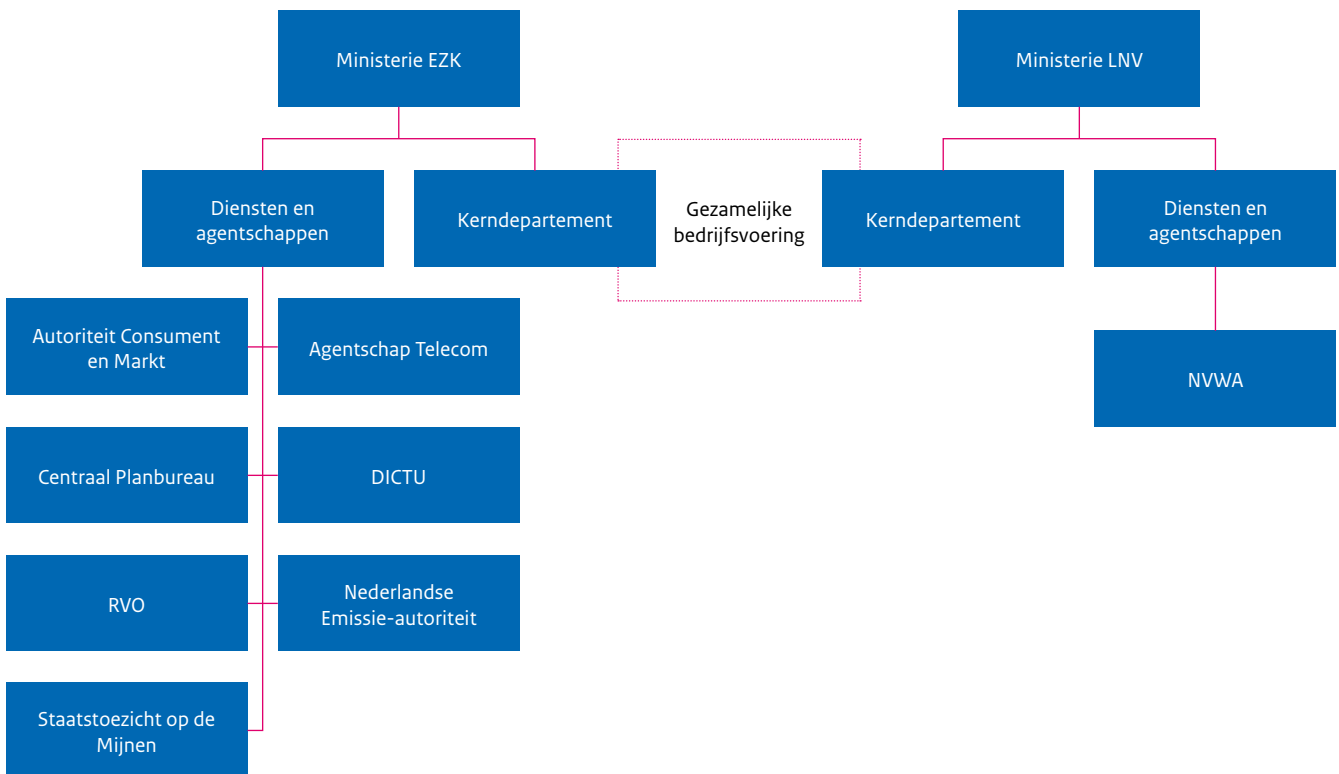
Ministerie EZK

Ministerie LNV

Diensten en agentschappen

Kerndepartement

Gezamelijke bedrijfsvoering

Kerndepartement

Diensten en agentschappen

Autoriteit Consument en Markt

Agentschap Telecom

NVWA

Centraal Planbureau

DICTU

RVO

Nederlandse Emissie-autoriteit

Staatstoezicht op de Mijnen